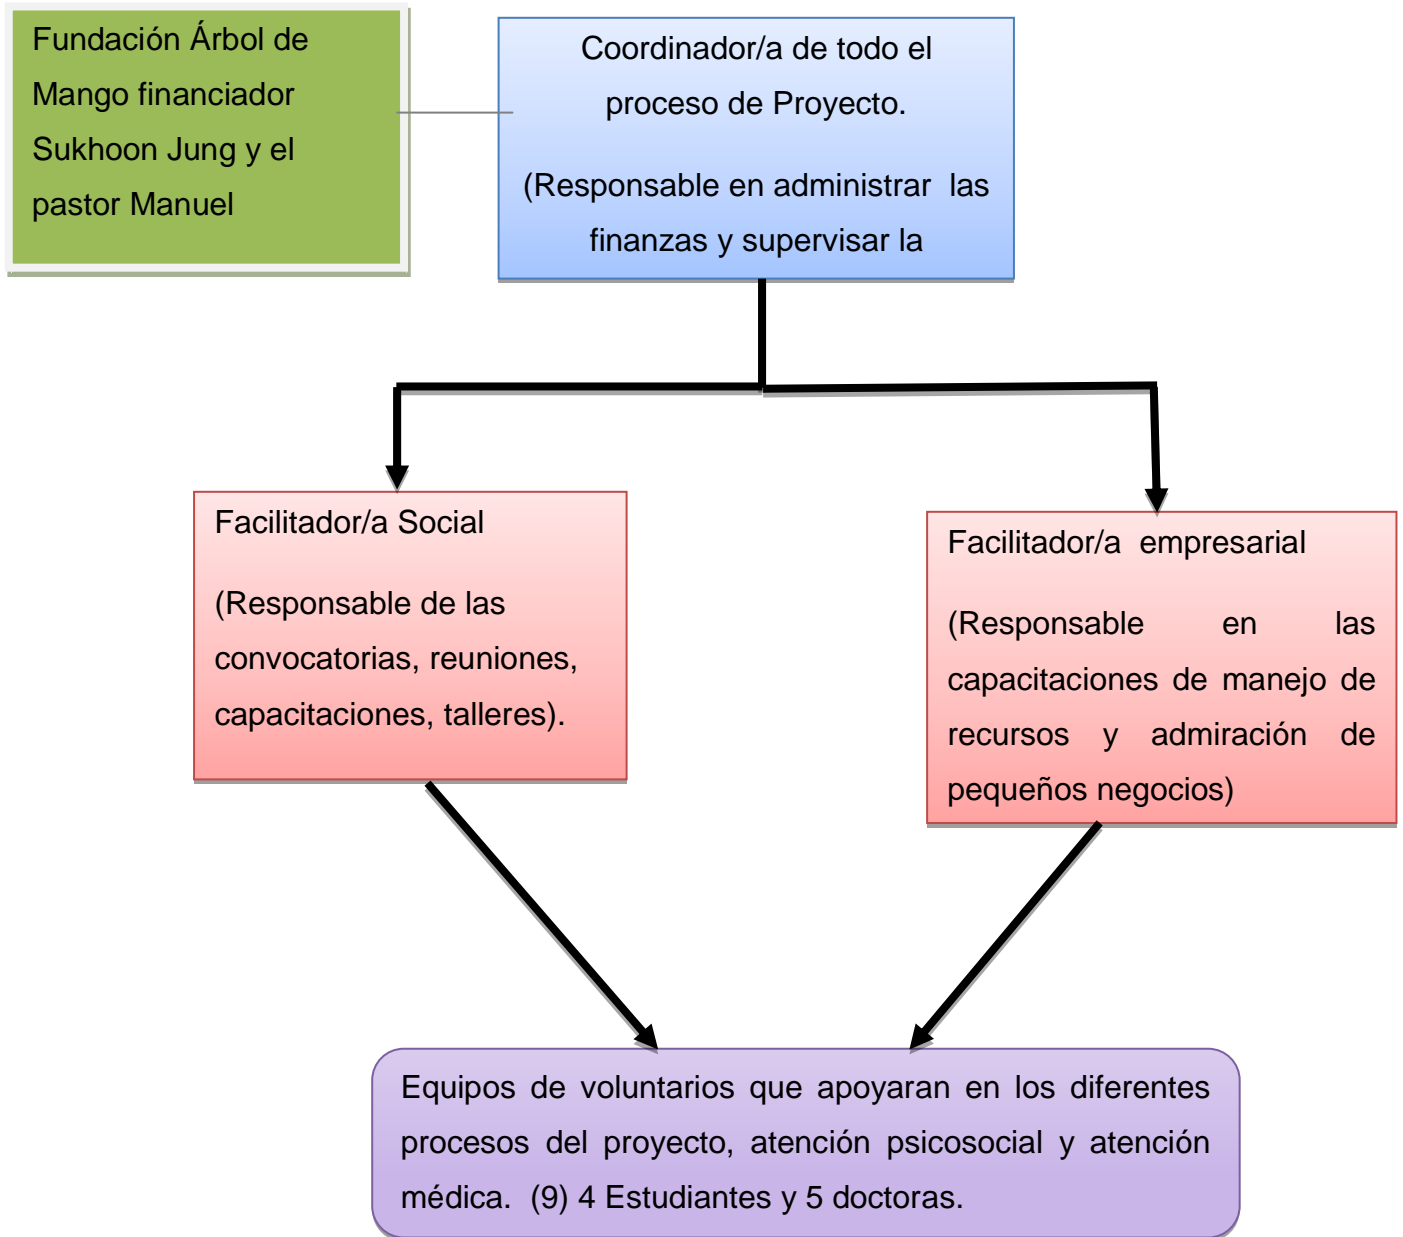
Fundación Árbol de Mango financiador Sukhoon Jung y el pastor Manuel

Coordinador/a de todo el proceso de Proyecto.

(Responsable en administrar las finanzas y supervisar la

Facilitador/a Social

(Responsable de las convocatorias, reuniones, capacitaciones, talleres).

Facilitador/a empresarial

(Responsable en las capacitaciones de manejo de recursos y admiración de pequeños negocios)

Equipos de voluntarios que apoyaran en los diferentes procesos del proyecto, atención psicosocial y atención médica. (9) 4 Estudiantes y 5 doctoras.